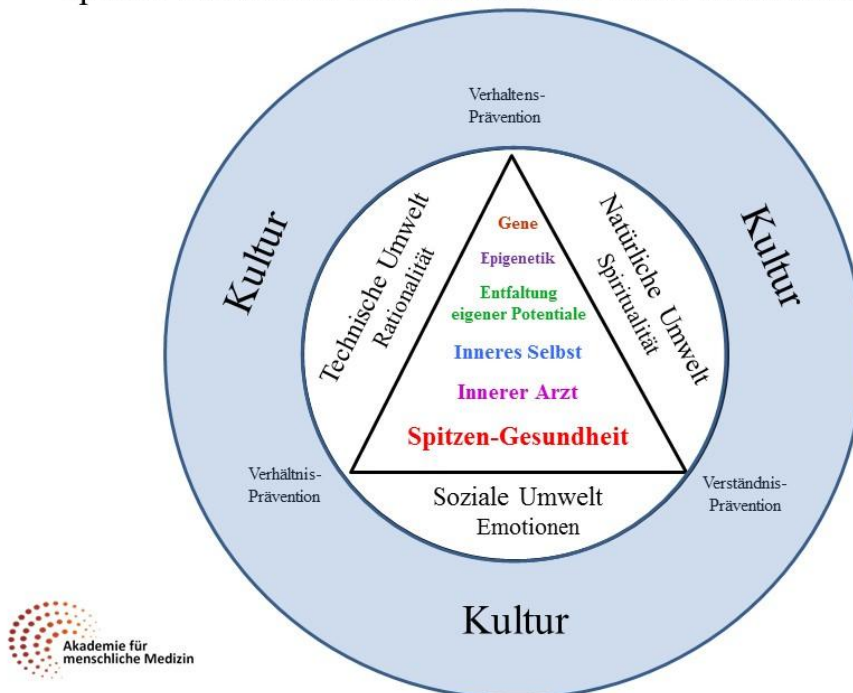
Verhaltens-Prävention

Kultur

Kultur

Technische Umwelt Rationalität

Natürliche Umwelt Spiritualität

Gene

Epigenetik

Entfaltung eigener Potentiale

Inneres Selbst

Innerer Arzt

Spitzen-Gesundheit

Verhältnis-Prävention

Verständnis-Prävention

Soziale Umwelt Emotionen

Kultur

Akademie für menschliche Medizin